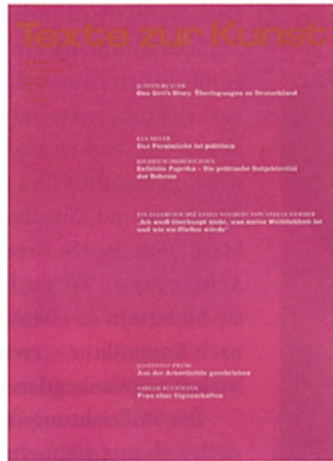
Texte zur Kunst

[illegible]

JUDITH BUTLER
Das Girl's Story. Überlegungen zu Deutschland

EVA MEYER
Das Persönliche ist politisch

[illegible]
Gefüllte Paprika – Die politische Subjektivität der Scheme

EIN GESPRÄCH MIT LYDIA NOCHLIN VON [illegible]
„Ich weiß überhaupt nicht, was meine Weiblichkeit ist und wie sie fließen würde"

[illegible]
Aus der Arbeitshilfe geschrieben

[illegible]
Frau ohne Eigenschaften